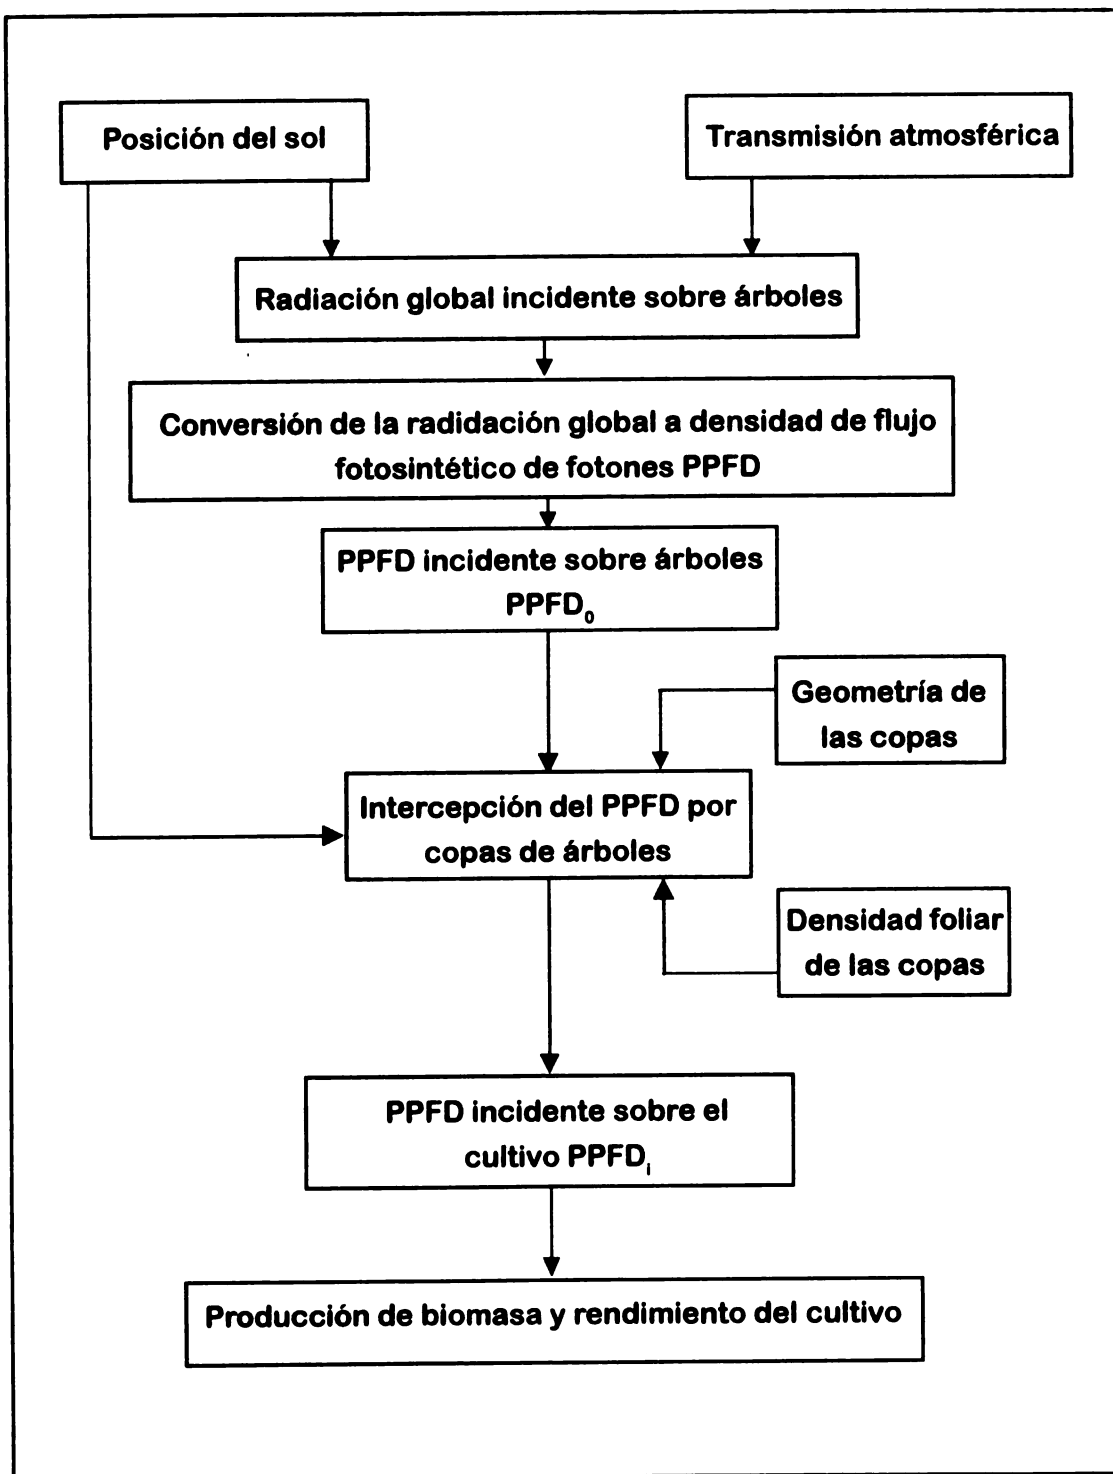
Posición del sol

Transmisión atmosférica

Radiación global incidente sobre árboles

Conversión de la radidación global a densidad de flujo fotosintético de fotones PPFD

PPFD incidente sobre árboles $PPFD_0$

Geometría de las copas

Intercepción del PPFD por copas de árboles

Densidad foliar de las copas

PPFD incidente sobre el cultivo $PPFD_i$

Producción de biomasa y rendimiento del cultivo